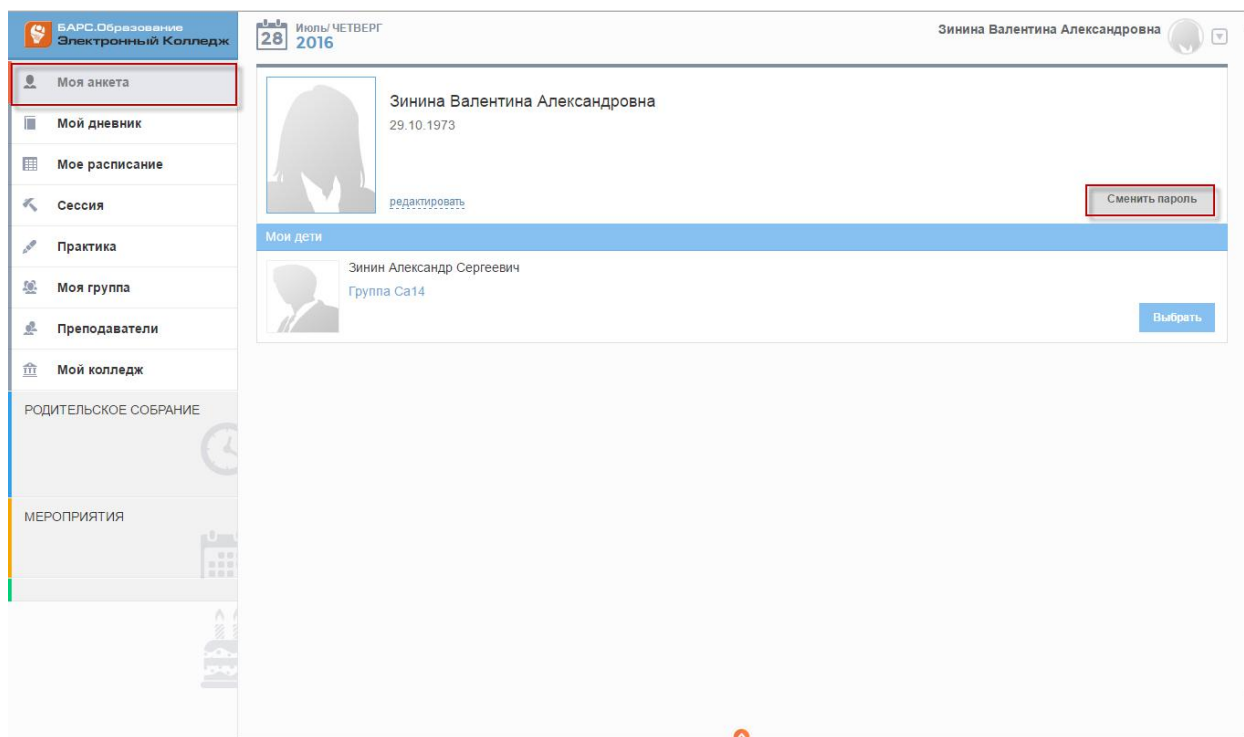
БАРС.Образование
Электронный Колледж

28 Июль/ ЧЕТВЕРГ
2016

Зинина Валентина Александровна

Моя анкета
Мой дневник
Мое расписание
Сессия
Практика
Моя группа
Преподаватели
Мой колледж

РОДИТЕЛЬСКОЕ СОБРАНИЕ

МЕРОПРИЯТИЯ

Зинина Валентина Александровна
29.10.1973

редактировать

Сменить пароль

Мои дети

Зинин Александр Сергеевич
Группа Са14

Выбрать